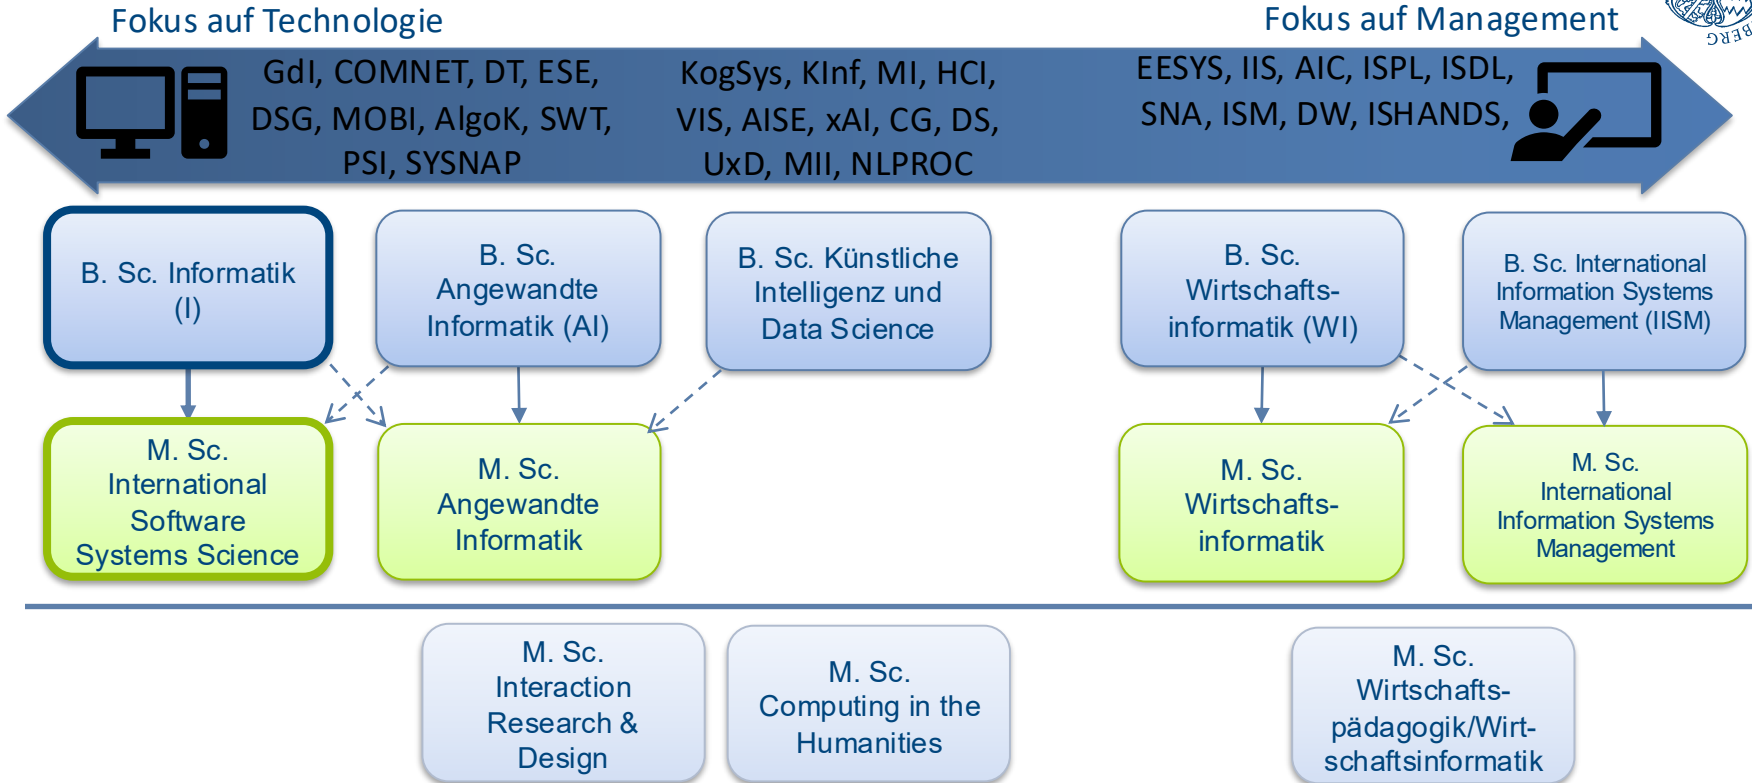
Fokus auf Technologie

Fokus auf Management

GdI, COMNET, DT, ESE, DSG, MOBI, AlgoK, SWT, PSI, SYSNAP

KogSys, KInf, MI, HCI, VIS, AISE, xAI, CG, DS, UxD, MII, NLPROC

EESYS, IIS, AIC, ISPL, ISDL, SNA, ISM, DW, ISHANDS,

B. Sc. Informatik (I)

B. Sc. Angewandte Informatik (AI)

B. Sc. Künstliche Intelligenz und Data Science

B. Sc. Wirtschaftsinformatik (WI)

B. Sc. International Information Systems Management (IISM)

M. Sc. International Software Systems Science

M. Sc. Angewandte Informatik

M. Sc. Wirtschaftsinformatik

M. Sc. International Information Systems Management

M. Sc. Interaction Research & Design

M. Sc. Computing in the Humanities

M. Sc. Wirtschaftspädagogik/Wirtschaftsinformatik